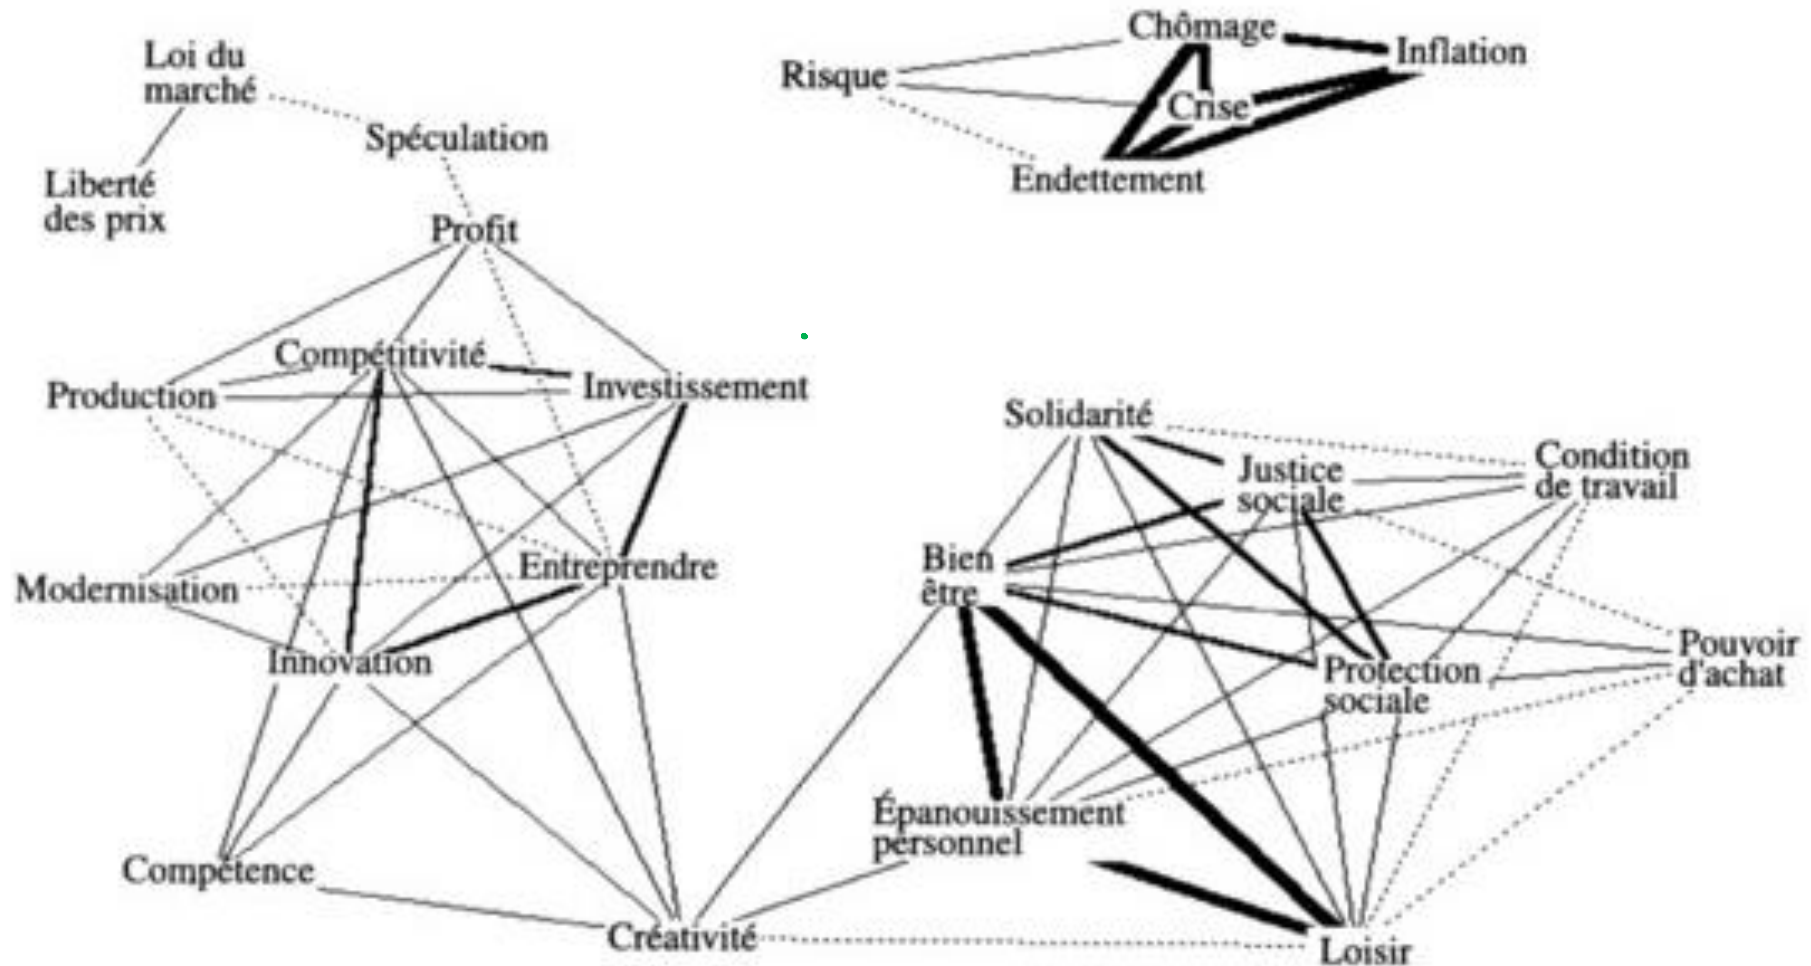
Loi du marché

Liberté des prix

Spéculation

Profit

Compétitivité

Investissement

Production

Modernisation

Entreprendre

Innovation

Compétence

Créativité

Risque

Chômage

Inflation

Crise

Endettement

Solidarité

Justice sociale

Condition de travail

Bien être

Pouvoir d'achat

Protection sociale

Épanouissement personnel

Loisir